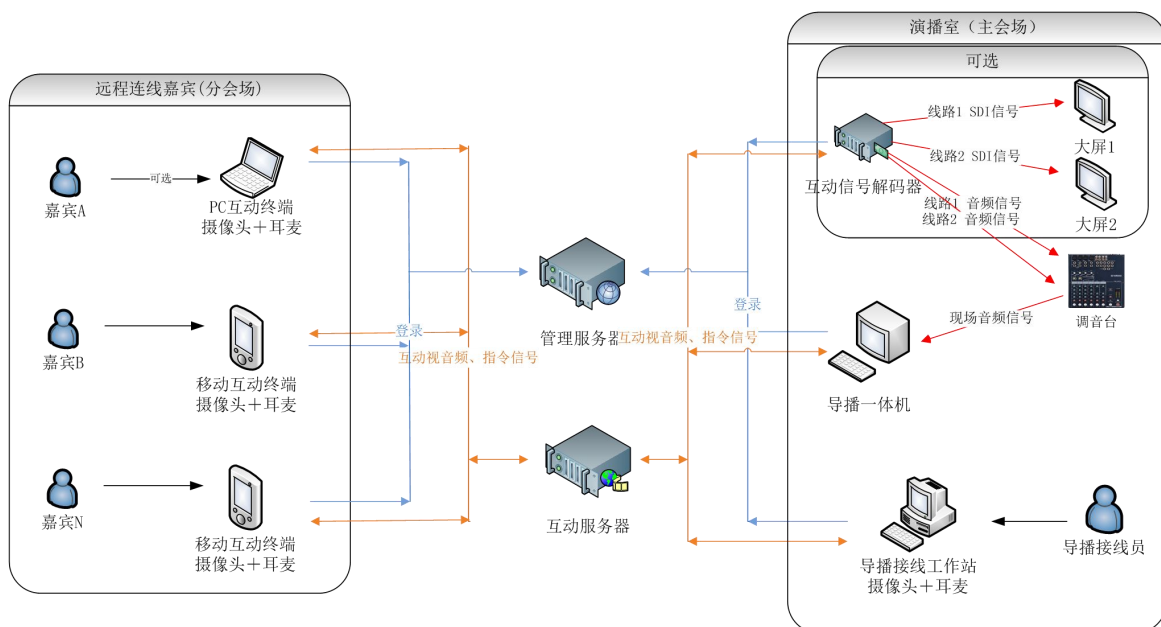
远程连线嘉宾(分会场)

嘉宾A

可选

PC互动终端
摄像头＋耳麦

嘉宾B

移动互动终端
摄像头＋耳麦

嘉宾N

移动互动终端
摄像头＋耳麦

登录

互动视音频、指令信号

管理服务器

互动视音频、指令信号

登录

互动服务器

演播室（主会场）

可选

线路1 SDI信号

线路2 SDI信号

大屏1

互动信号解码器

线路1 音频信号
线路2 音频信号

大屏2

调音台

现场音频信号

导播一体机

导播接线工作站
摄像头＋耳麦

导播接线员